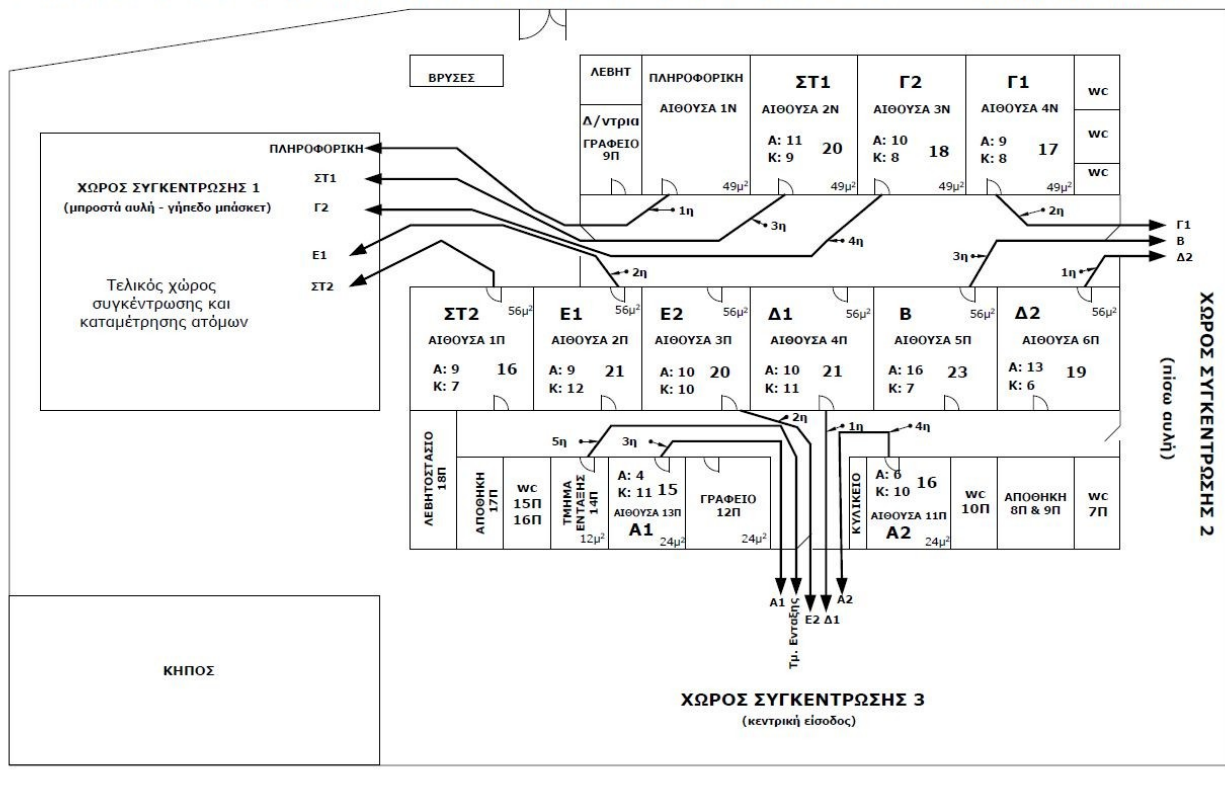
ΒΡΥΣΕΣ

ΛΕΒΗΤ

Δ/ντρια
ΓΡΑΦΕΙΟ 9Π

ΠΛΗΡΟΦΟΡΙΚΗ
ΑΙΘΟΥΣΑ 1Ν
49μ²

ΣΤ1
ΑΙΘΟΥΣΑ 2Ν
Α: 11
Κ: 9
20
49μ²

Γ2
ΑΙΘΟΥΣΑ 3Ν
Α: 10
Κ: 8
18
49μ²

Γ1
ΑΙΘΟΥΣΑ 4Ν
Α: 9
Κ: 8
17
49μ²

WC
WC
WC

ΧΩΡΟΣ ΣΥΓΚΕΝΤΡΩΣΗΣ 1
(μπροστά αυλή - γήπεδο μπάσκετ)

ΠΛΗΡΟΦΟΡΙΚΗ
ΣΤ1
Γ2
Ε1
ΣΤ2

Τελικός χώρος συγκέντρωσης και καταμέτρησης ατόμων

1η
3η
4η
2η
2η
Γ1
Β
Δ2
3η
1η

ΣΤ2
ΑΙΘΟΥΣΑ 1Π
Α: 9
Κ: 7
16
56μ²

Ε1
ΑΙΘΟΥΣΑ 2Π
Α: 9
Κ: 12
21
56μ²

Ε2
ΑΙΘΟΥΣΑ 3Π
Α: 10
Κ: 10
20
56μ²

Δ1
ΑΙΘΟΥΣΑ 4Π
Α: 10
Κ: 11
21
56μ²

Β
ΑΙΘΟΥΣΑ 5Π
Α: 16
Κ: 7
23
56μ²

Δ2
ΑΙΘΟΥΣΑ 6Π
Α: 13
Κ: 6
19
56μ²

ΧΩΡΟΣ ΣΥΓΚΕΝΤΡΩΣΗΣ 2
(πίσω αυλή)

ΛΕΒΗΤΟΣΤΑΣΙΟ 18Π
ΑΠΟΘΗΚΗ 17Π
WC 15Π 16Π
ΤΜΗΜΑ ΕΝΤΑΞΗΣ 14Π
12μ²
5η
3η
2η
1η
4η
Α: 4
Κ: 11
15
ΑΙΘΟΥΣΑ 13Π
Α1
24μ²
ΓΡΑΦΕΙΟ 12Π
24μ²
ΚΥΛΙΚΕΙΟ
Α: 6
Κ: 10
16
ΑΙΘΟΥΣΑ 11Π
Α2
24μ²
WC 10Π
ΑΠΟΘΗΚΗ 8Π & 9Π
WC 7Π

Α1
Τμ. Ένταξης
Ε2
Δ1
Α2

ΚΗΠΟΣ

ΧΩΡΟΣ ΣΥΓΚΕΝΤΡΩΣΗΣ 3
(κεντρική είσοδος)